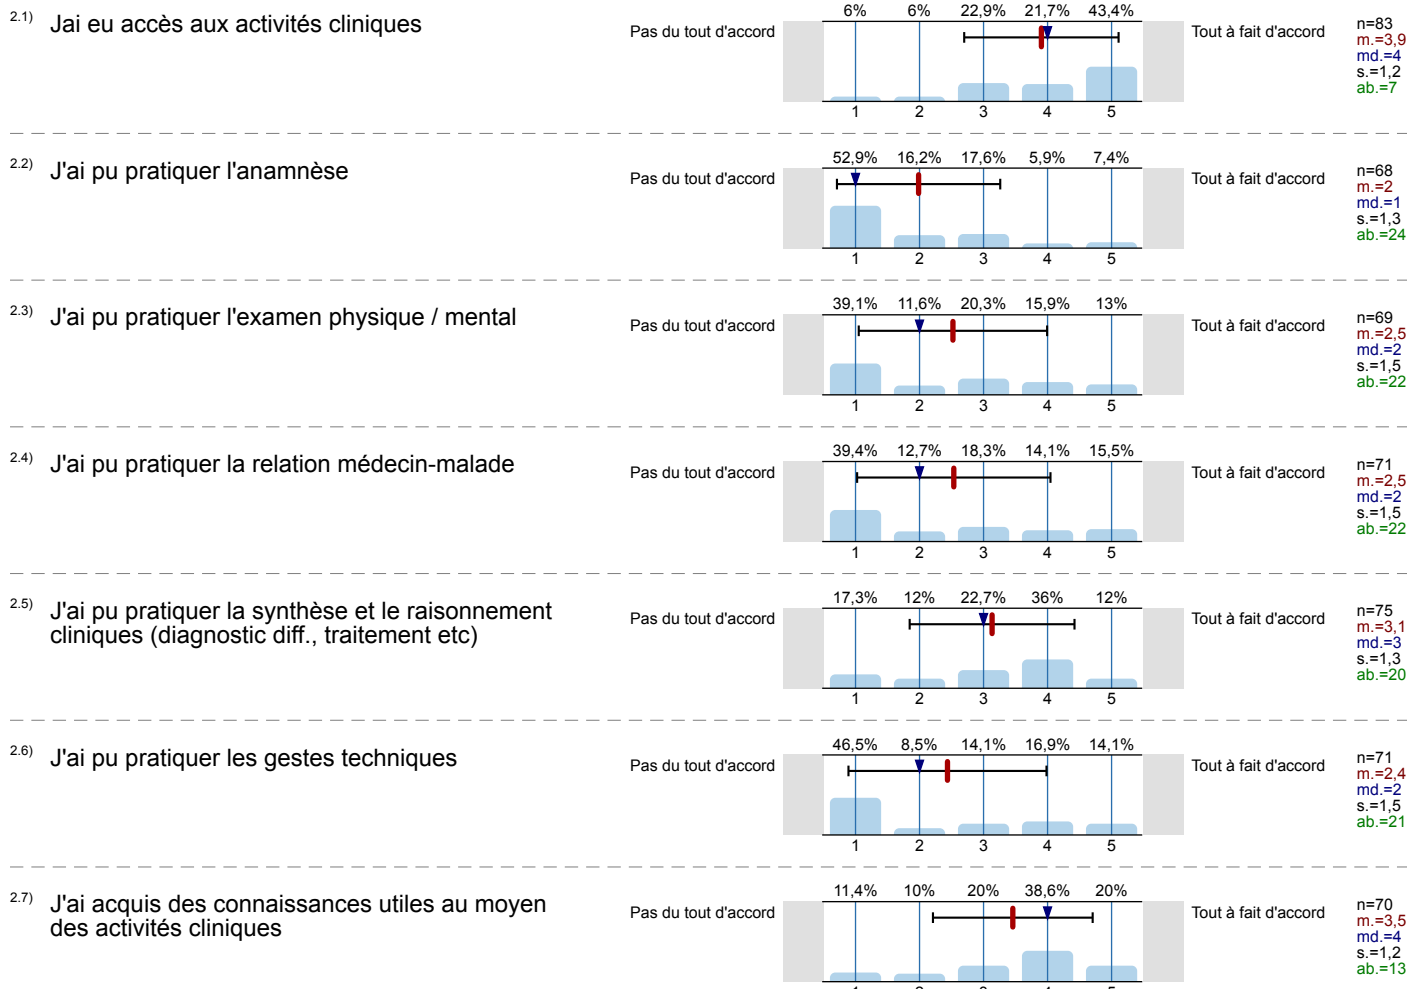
2.1) Jai eu accès aux activités cliniques

Pas du tout d'accord

| 6% | 6% | 22,9% | 21,7% | 43,4% |
|---|---|---|---|---|
| 1 | 2 | 3 | 4 | 5 |

Tout à fait d'accord

n=83
m.=3,9
md.=4
s.=1,2
ab.=7

2.2) J'ai pu pratiquer l'anamnèse

Pas du tout d'accord

| 52,9% | 16,2% | 17,6% | 5,9% | 7,4% |
|---|---|---|---|---|
| 1 | 2 | 3 | 4 | 5 |

Tout à fait d'accord

n=68
m.=2
md.=1
s.=1,3
ab.=24

2.3) J'ai pu pratiquer l'examen physique / mental

Pas du tout d'accord

| 39,1% | 11,6% | 20,3% | 15,9% | 13% |
|---|---|---|---|---|
| 1 | 2 | 3 | 4 | 5 |

Tout à fait d'accord

n=69
m.=2,5
md.=2
s.=1,5
ab.=22

2.4) J'ai pu pratiquer la relation médecin-malade

Pas du tout d'accord

| 39,4% | 12,7% | 18,3% | 14,1% | 15,5% |
|---|---|---|---|---|
| 1 | 2 | 3 | 4 | 5 |

Tout à fait d'accord

n=71
m.=2,5
md.=2
s.=1,5
ab.=22

2.5) J'ai pu pratiquer la synthèse et le raisonnement cliniques (diagnostic diff., traitement etc)

Pas du tout d'accord

| 17,3% | 12% | 22,7% | 36% | 12% |
|---|---|---|---|---|
| 1 | 2 | 3 | 4 | 5 |

Tout à fait d'accord

n=75
m.=3,1
md.=3
s.=1,3
ab.=20

2.6) J'ai pu pratiquer les gestes techniques

Pas du tout d'accord

| 46,5% | 8,5% | 14,1% | 16,9% | 14,1% |
|---|---|---|---|---|
| 1 | 2 | 3 | 4 | 5 |

Tout à fait d'accord

n=71
m.=2,4
md.=2
s.=1,5
ab.=21

2.7) J'ai acquis des connaissances utiles au moyen des activités cliniques

Pas du tout d'accord

| 11,4% | 10% | 20% | 38,6% | 20% |
|---|---|---|---|---|

Tout à fait d'accord

n=70
m.=3,5
md.=4
s.=1,2
ab.=13